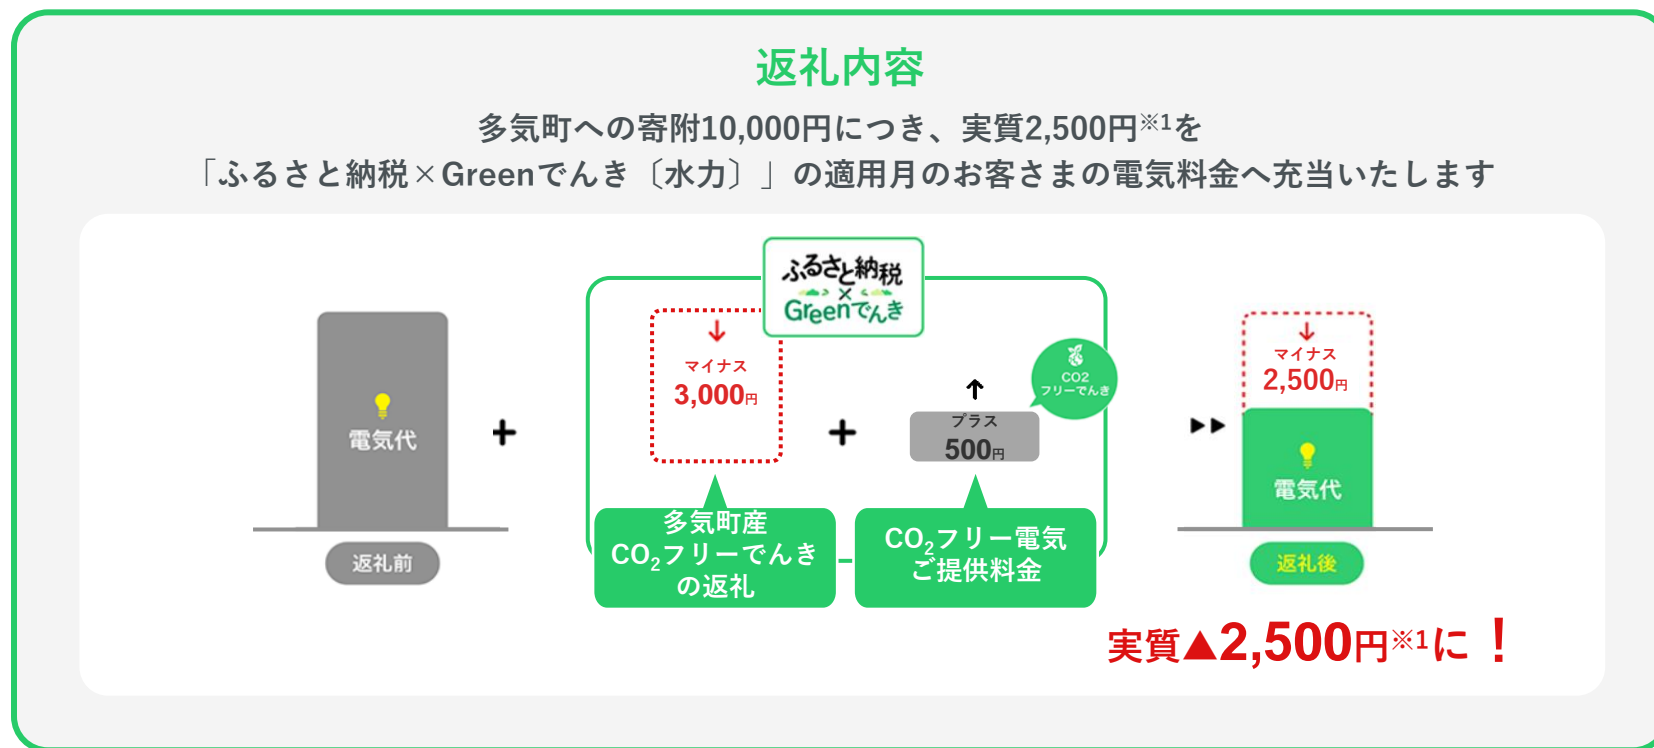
返礼内容

多気町への寄附10,000円につき、実質2,500円※1を
「ふるさと納税×Greenでんき〔水力〕」の適用月のお客さまの電気料金へ充当いたします

電気代

返礼前

+

ふるさと納税
×
Greenでんき

↓
マイナス
3,000円

+

↑
プラス
500円

CO2
フリーでんき

多気町産
$CO_2$フリーでんき
の返礼

$CO_2$フリー電気
ご提供料金

▶▶

↓
マイナス
2,500円

電気代

返礼後

実質▲2,500円※1に！